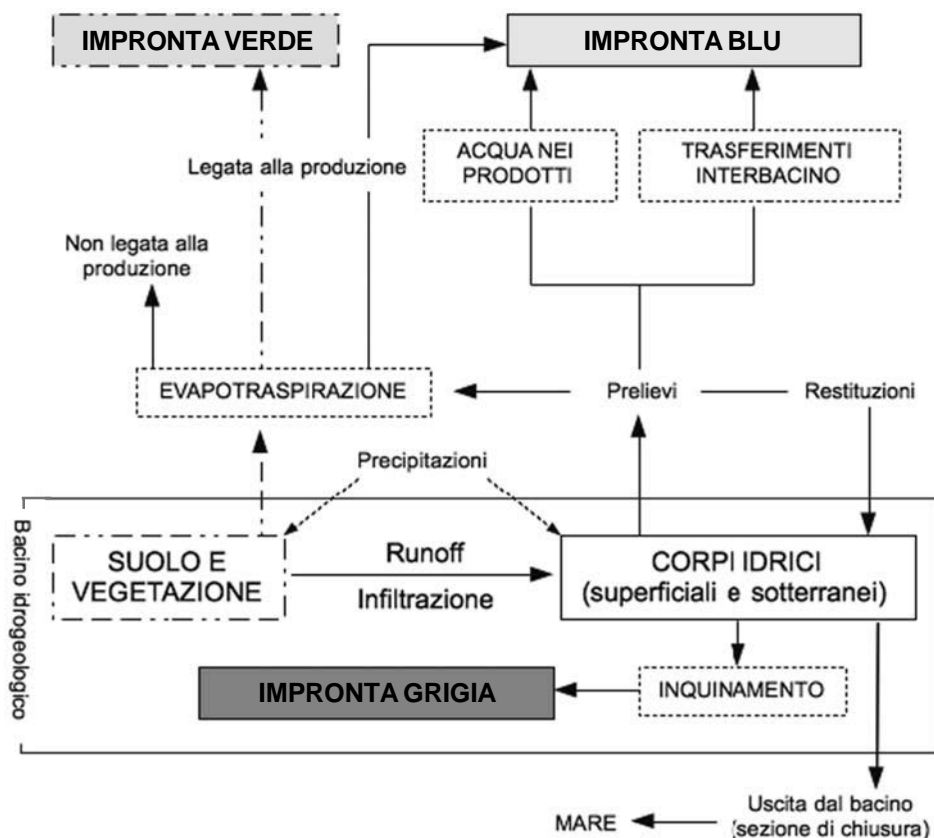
IMPRONTA VERDE

IMPRONTA BLU

Legata alla produzione

ACQUA NEI PRODOTTI

TRASFERIMENTI INTERBACINO

Non legata alla produzione

EVAPOTRASPIRAZIONE

Prelievi

Restituzioni

Precipitazioni

Bacino idrogeologico

SUOLO E VEGETAZIONE

Runoff

Infiltrazione

CORPI IDRICI (superficiali e sotterranei)

IMPRONTA GRIGIA

INQUINAMENTO

Uscita dal bacino (sezione di chiusura)

MARE